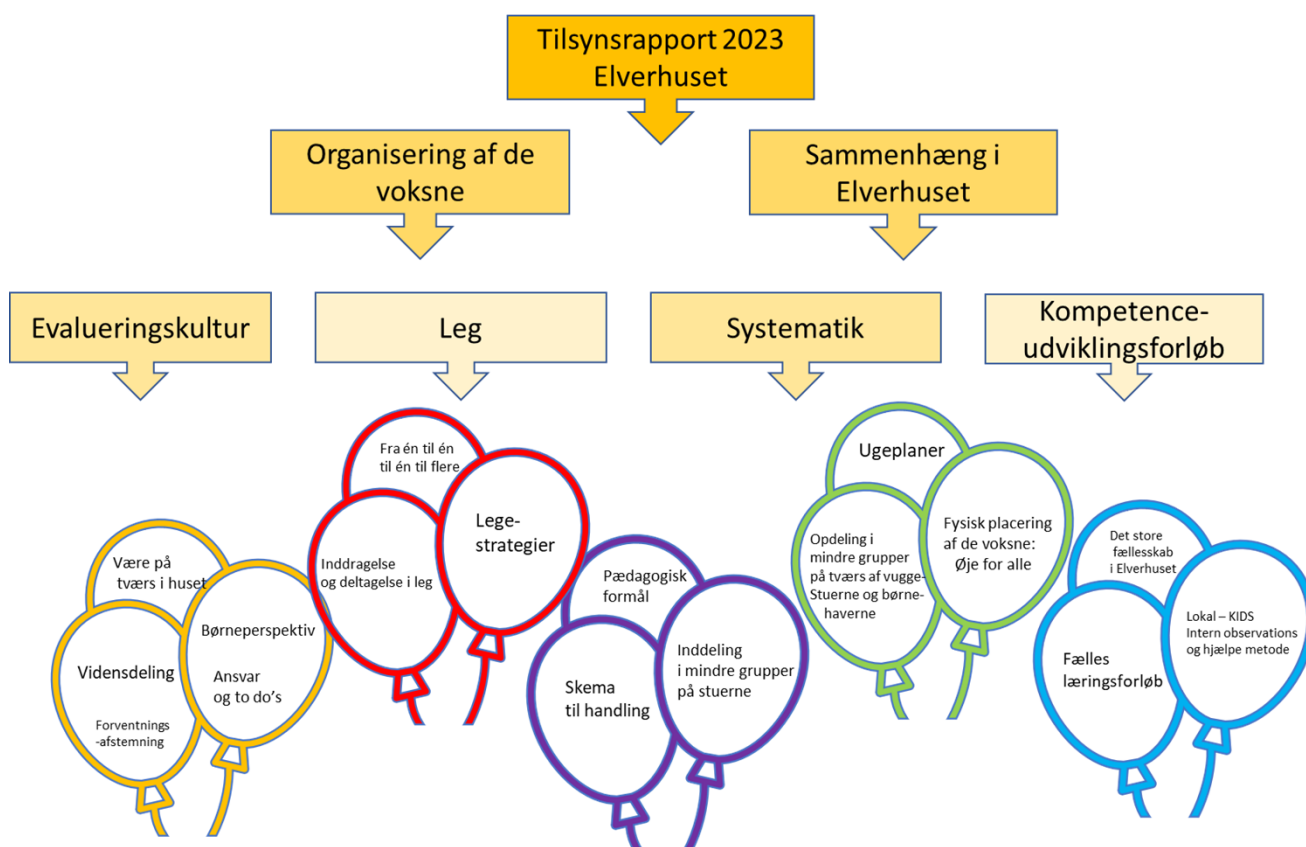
Tilsynsrapport 2023
Elverhuset

Organisering af de voksne

Sammenhæng i Elverhuset

Evalueringskultur

Leg

Systematik

Kompetenceudviklingsforløb

Være på tværs i huset

Vidensdeling

Forventnings-afstemning

Børneperspektiv

Ansvar og to do's

Fra én til én til én til flere

Inddragelse og deltagelse i leg

Lege-strategier

Pædagogisk formål

Skema til handling

Inddeling i mindre grupper på stuerne

Ugeplaner

Opdeling i mindre grupper på tværs af vugge-Stuerne og børne-haverne

Fysisk placering af de voksne: Øje for alle

Det store fællesskab i Elverhuset

Fælles læringsforløb

Lokal – KIDS Intern observations og hjælpe metode